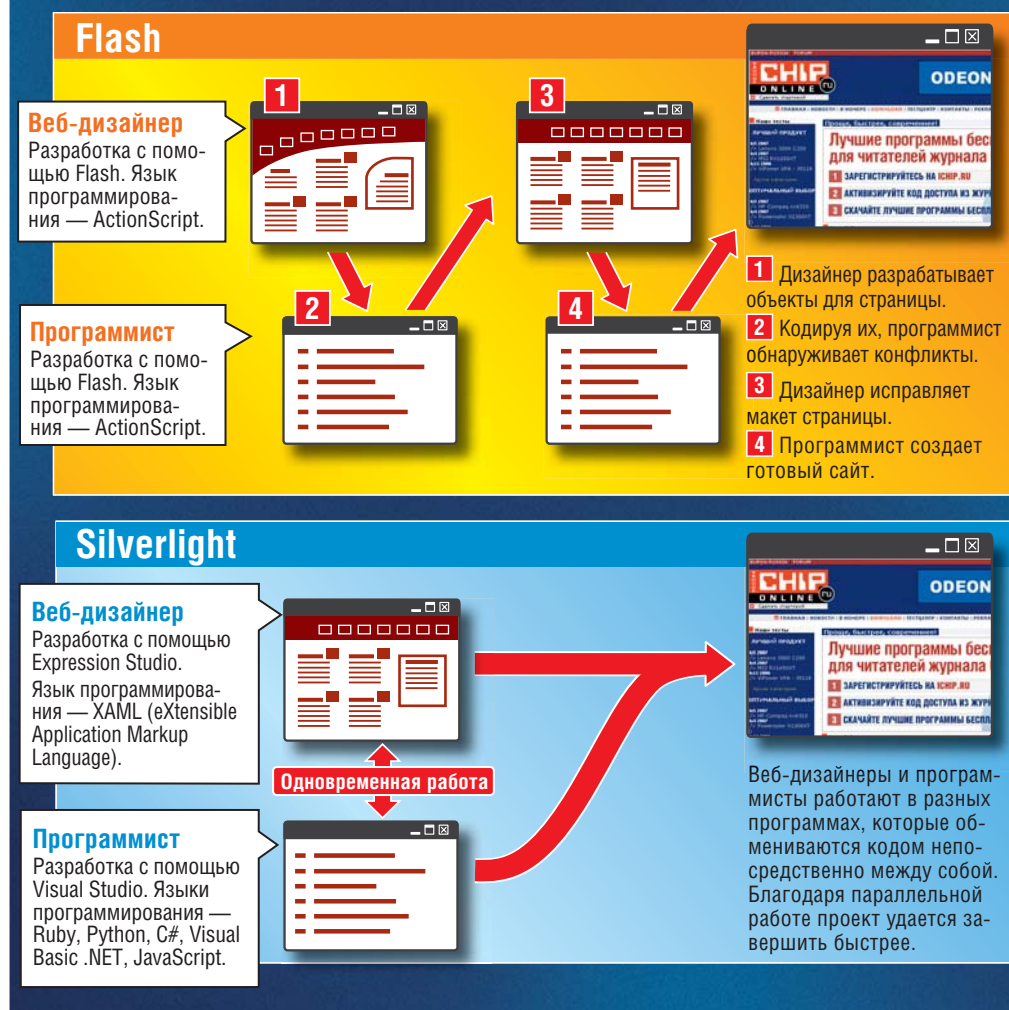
Flash

Веб-дизайнер
Разработка с помощью Flash. Язык программирования — ActionScript.

Программист
Разработка с помощью Flash. Язык программирования — ActionScript.

1

2

3

4

CHIP ONLINE ru

ODEON

Лучшие программы бесплатно для читателей журнала

1 ЗАРЕГИСТРИРУЙТЕСЬ НА ICHIP.RU

2 АКТИВИЗИРУЙТЕ КОД ДОСТУПА ИЗ ЖУРНАЛА

3 СКАЧАЙТЕ ЛУЧШИЕ ПРОГРАММЫ БЕСПЛАТНО

1 Дизайнер разрабатывает объекты для страницы.

2 Кодируя их, программист обнаруживает конфликты.

3 Дизайнер исправляет макет страницы.

4 Программист создает готовый сайт.

Silverlight

Веб-дизайнер
Разработка с помощью Expression Studio.
Язык программирования — XAML (eXtensible Application Markup Language).

Одновременная работа

Программист
Разработка с помощью Visual Studio. Языки программирования — Ruby, Python, C#, Visual Basic .NET, JavaScript.

CHIP ONLINE ru

ODEON

Лучшие программы бесплатно для читателей журнала

1 ЗАРЕГИСТРИРУЙТЕСЬ НА ICHIP.RU

2 АКТИВИЗИРУЙТЕ КОД ДОСТУПА ИЗ ЖУРНАЛА

3 СКАЧАЙТЕ ЛУЧШИЕ ПРОГРАММЫ БЕСПЛАТНО

Веб-дизайнеры и программисты работают в разных программах, которые обмениваются кодом непосредственно между собой. Благодаря параллельной работе проект удается завершить быстрее.